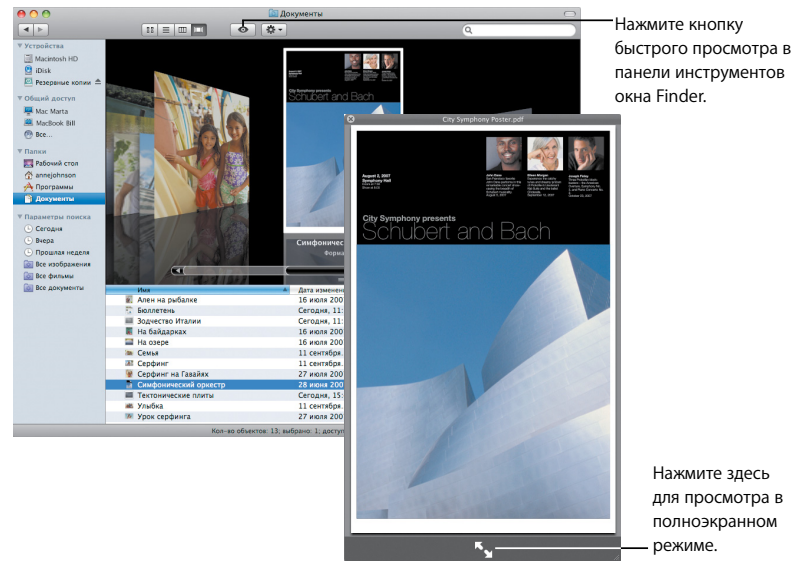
Документы

Устройства
Macintosh HD
iDisk
Резервные копии
Общий доступ
Mac Marta
MacBook Bill
Все...
Папки
Рабочий стол
annejohnson
Программы
Документы
Параметры поиска
Сегодня
Вчера
Прошлая неделя
Все изображения
Все фильмы
Все документы

Симфоническ
Форма

| Имя | Дата изменен |
|---|---|
| Ален на рыбалке | 16 июля 200 |
| Бюллетень | Сегодня, 11 |
| Зодчество Италии | 16 июля 200 |
| На байдарках | Сегодня, 11 |
| На озере | 16 июля 200 |
| Семья | 11 сентября, |
| Серфинг | 16 июля 200 |
| Серфинг на Гавайях | 27 июня 200 |
| Симфонический оркестр | 28 июня 200 |
| Тектонические плиты | Сегодня, 11 |
| Улыбка | 16 июля 200 |
| Урок серфинга | 27 июня 200 |

Кол-во объектов: 13; выбрано: 1; доступ

City Symphony Poster.pdf

August 2, 2007
Symphony Hall

City Symphony presents
Schubert and Bach

Нажмите кнопку быстрого просмотра в панели инструментов окна Finder.

Нажмите здесь для просмотра в полноэкранном режиме.